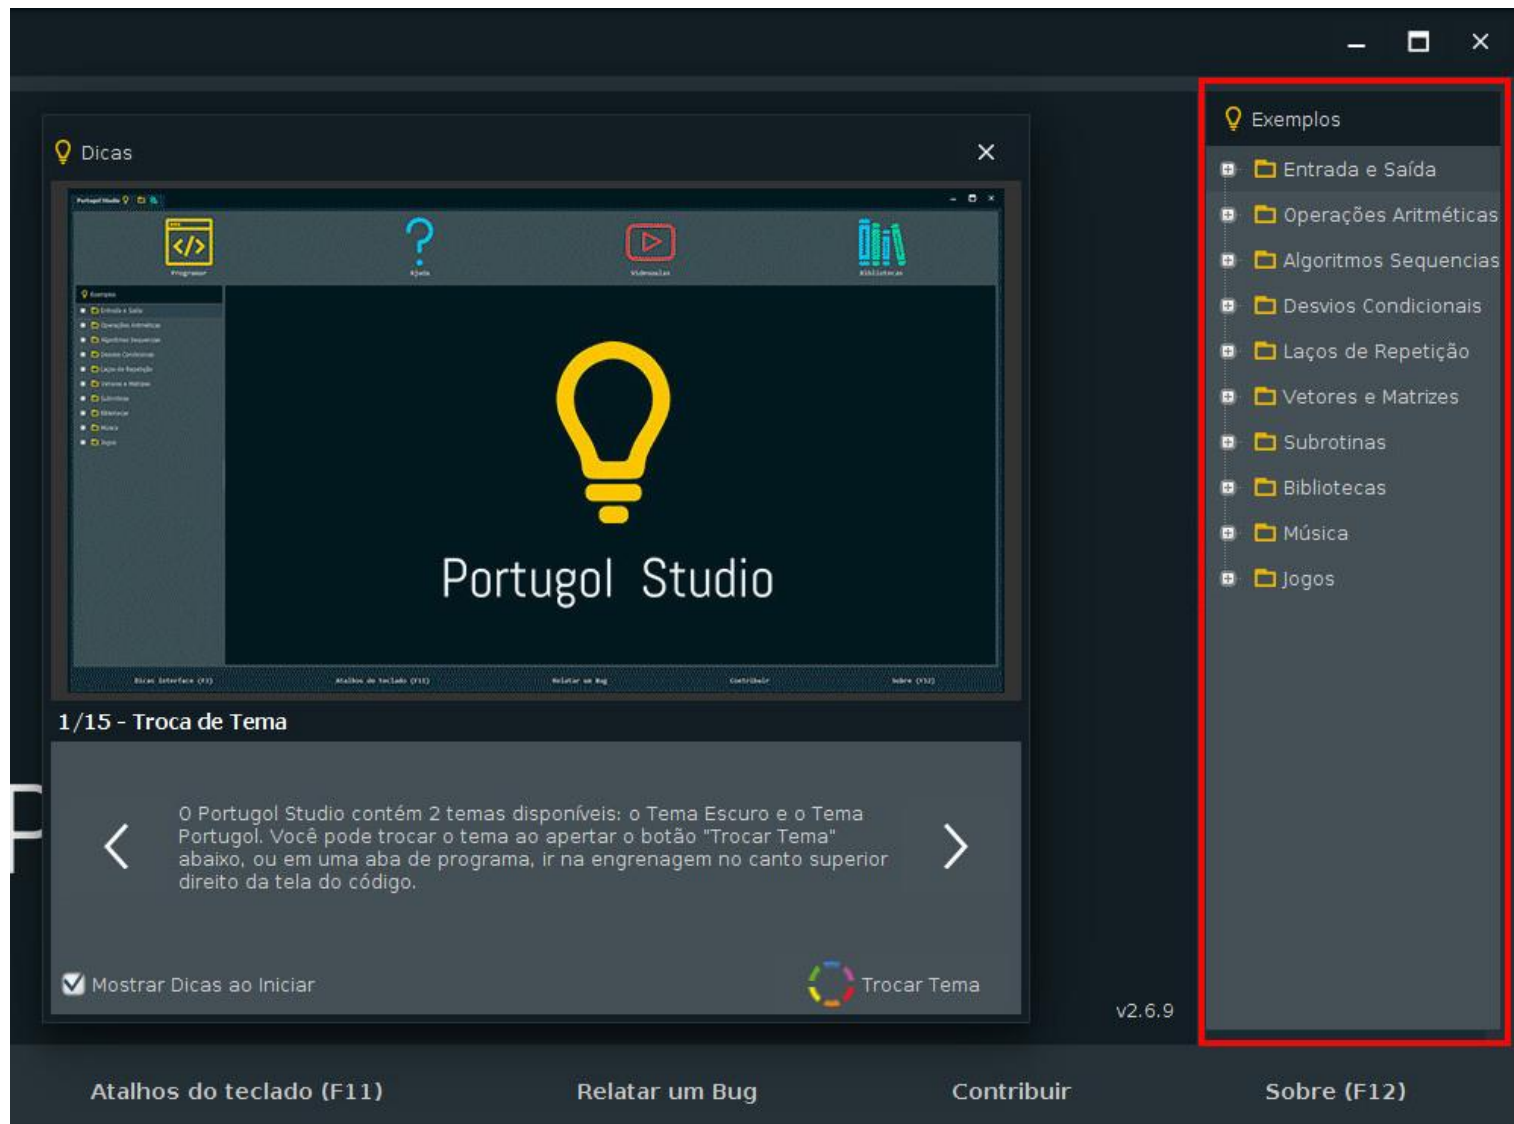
Dicas

Portugol Studio

1/15 - Troca de Tema

O Portugol Studio contém 2 temas disponíveis: o Tema Escuro e o Tema Portugol. Você pode trocar o tema ao apertar o botão "Trocar Tema" abaixo, ou em uma aba de programa, ir na engrenagem no canto superior direito da tela do código.

Mostrar Dicas ao Iniciar

Trocar Tema

v2.6.9

Exemplos
Entrada e Saída
Operações Aritméticas
Algoritmos Sequencias
Desvios Condicionais
Laços de Repetição
Vetores e Matrizes
Subrotinas
Bibliotecas
Música
Jogos

Atalhos do teclado (F11)
Relatar um Bug
Contribuir
Sobre (F12)